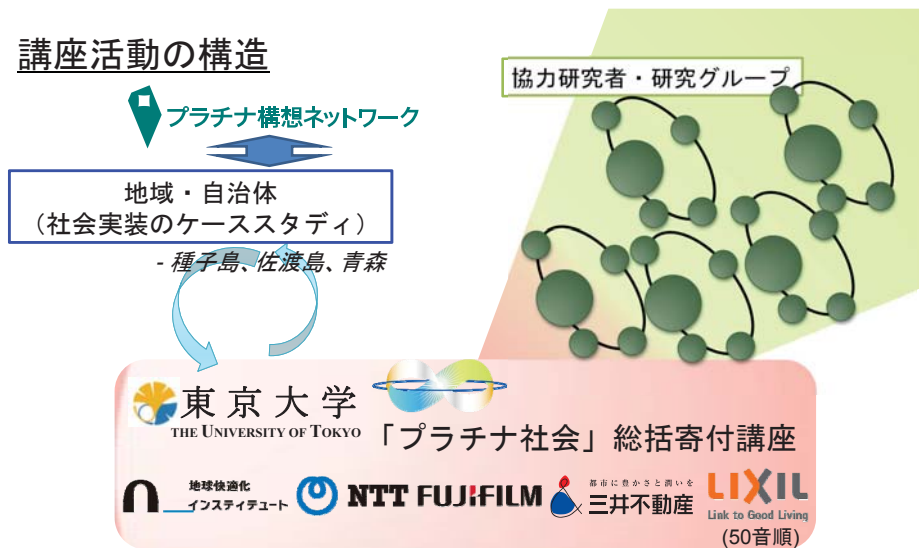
講座活動の構造

プラチナ構想ネットワーク

地域・自治体
（社会実装のケーススタディ）

- 種子島、佐渡島、青森

協力研究者・研究グループ

東京大学
THE UNIVERSITY OF TOKYO

「プラチナ社会」総括寄付講座

地球快適化インスティテュート

NTT

FUJIFILM

都市に豊かさと潤いを
三井不動産

LIXIL
Link to Good Living

(50音順)